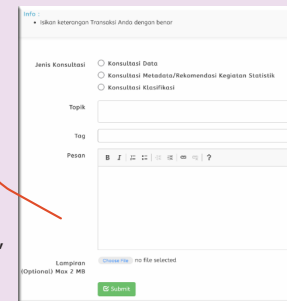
Info :
• Isikan keterangan Transaksi Anda dengan benar

Jenis Konsultasi
Konsultasi Data
Konsultasi Metadata/Rekomendasi Kegiatan Statistik
Konsultasi Klasifikasi

Topik

Tag

Pesan

B I ?

Lampiran (Optional) Max 2 MB
Choose File no file selected

Submit